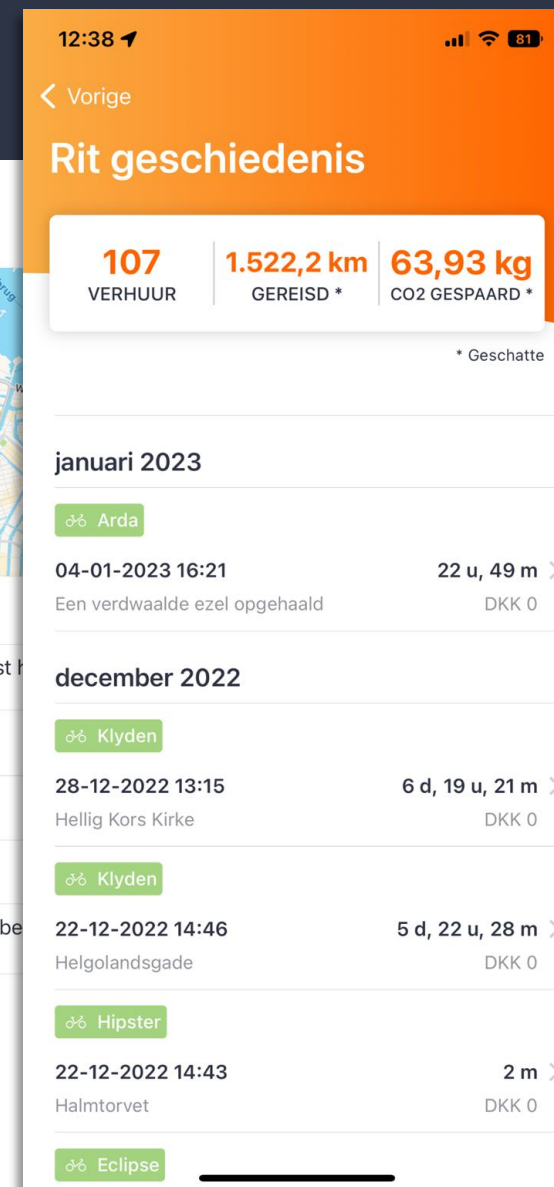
12:38

81

Vorige

Rit geschiedenis

107
VERHUUR

1.522,2 km
GEREISD *

63,93 kg
CO2 GESPAARD *

* Geschatte

januari 2023

Arda

04-01-2023 16:21
22 u, 49 m
Een verdwaalde ezel opgehaald
DKK 0

december 2022

Klyden

28-12-2022 13:15
6 d, 19 u, 21 m
Hellig Kors Kirke
DKK 0

Klyden

22-12-2022 14:46
5 d, 22 u, 28 m
Helgolandsgade
DKK 0

Hipster

22-12-2022 14:43
2 m
Halmtorvet
DKK 0

Eclipse